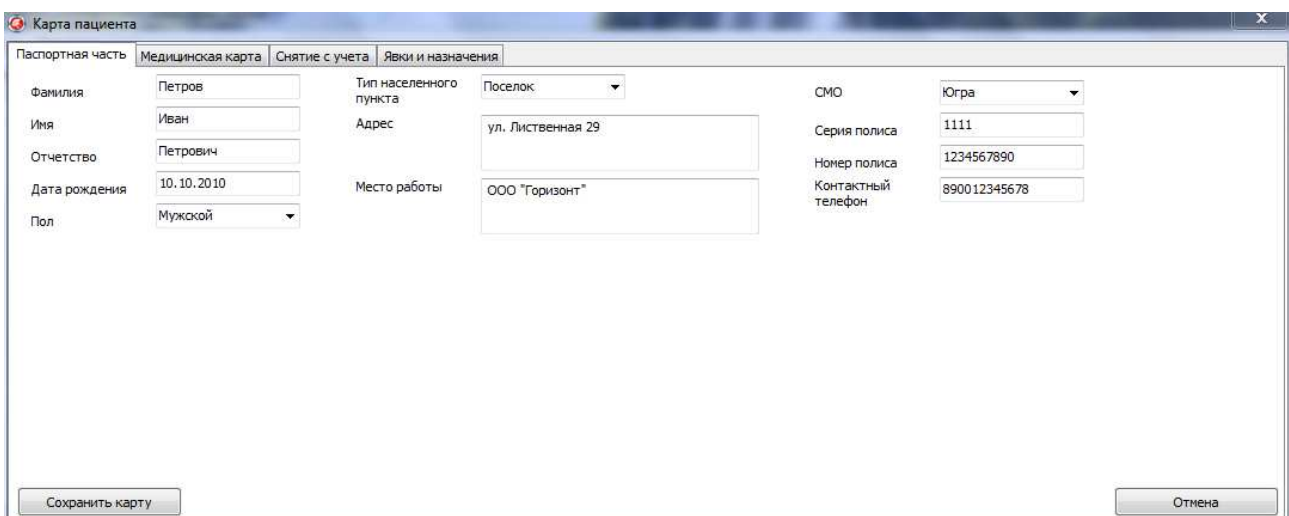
Карта пациента

Паспортная часть | Медицинская карта | Снятие с учета | Явки и назначения

Фамилия Петров
Имя Иван
Отчетство Петрович
Дата рождения 10.10.2010
Пол Мужской

Тип населенного пункта Поселок
Адрес ул. Лиственная 29
Место работы ООО "Горизонт"

СМО Югра
Серия полиса 1111
Номер полиса 1234567890
Контактный телефон 890012345678

Сохранить карту

Отмена